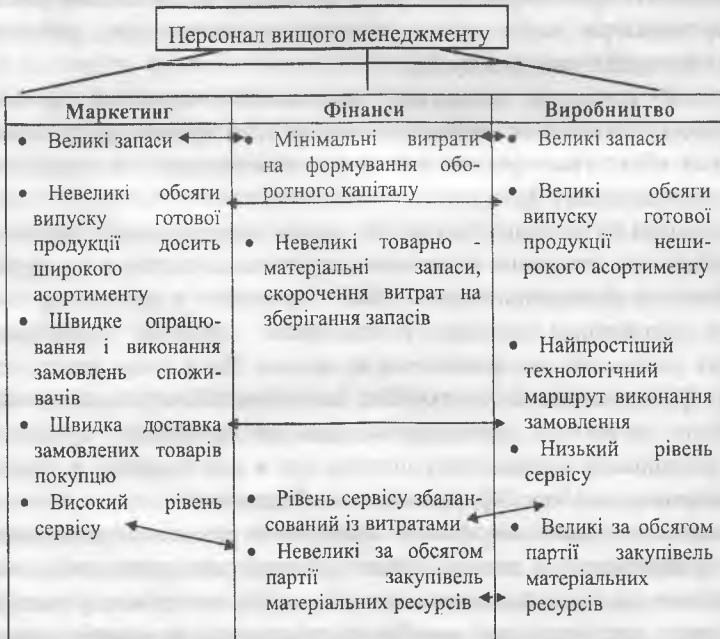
Персонал вищого менеджменту

| Маркетинг | Фінанси | Виробництво |
|---|---|---|
| • Великі запаси • Невеликі обсяги випуску готової продукції досить широкого асортименту • Швидке опрацювання і виконання замовлень споживачів • Швидка доставка замовлених товарів покупцю • Високий рівень сервісу | • Мінімальні витрати на формування оборотного капіталу • Невеликі товарно - матеріальні запаси, скорочення витрат на зберігання запасів • Рівень сервісу збалансований із витратами • Невеликі за обсягом партії закупівель матеріальних ресурсів | • Великі запаси • Великі обсяги випуску готової продукції неширокого асортименту • Найпростіший технологічний маршрут виконання замовлення • Низький рівень сервісу • Великі за обсягом партії закупівель матеріальних ресурсів |